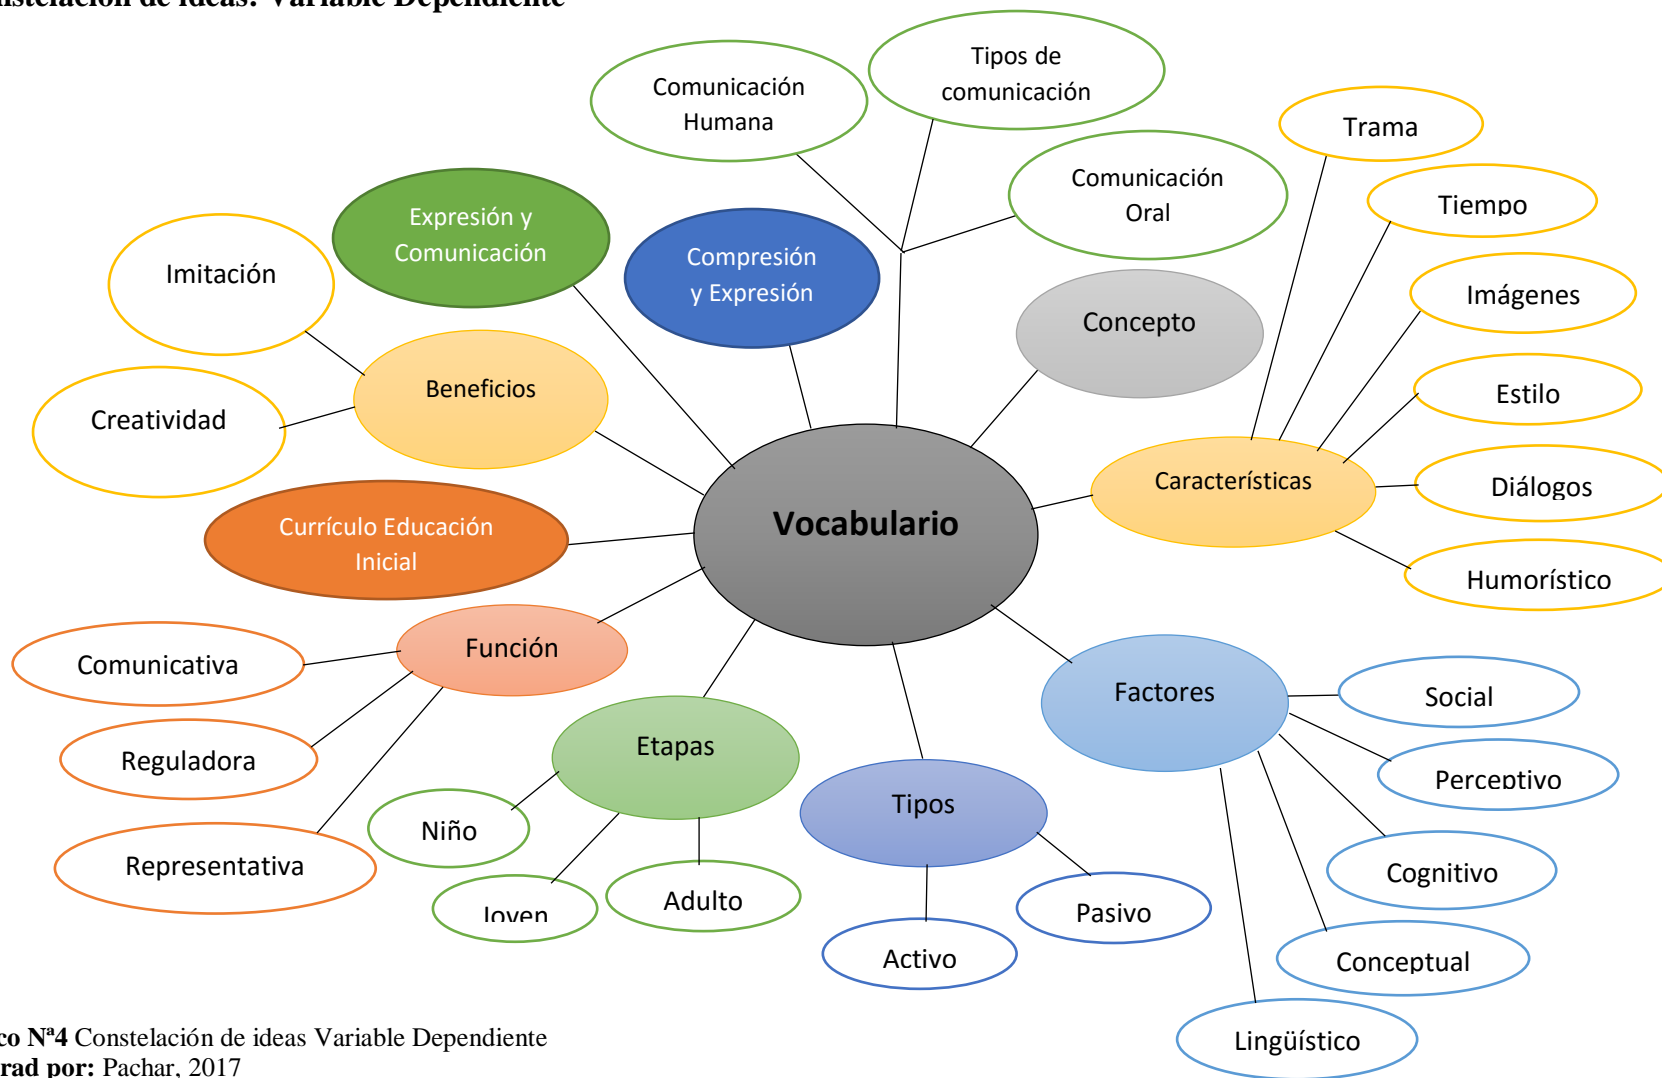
nstelación de ideas: Variable Dependiente

Comunicación Humana

Tipos de comunicación

Trama

Comunicación Oral

Tiempo

Expresión y Comunicación

Compresión y Expresión

Imitación

Imágenes

Concepto

Beneficios

Estilo

Creatividad

Características

Diálogos

Vocabulario

Currículo Educación Inicial

Humorístico

Función

Comunicativa

Factores

Social

Etapas

Reguladora

Perceptivo

Tipos

Niño

Cognitivo

Representativa

Adulto

Joven

Pasivo

Conceptual

Activo

Lingüístico

co Nª4 Constelación de ideas Variable Dependiente
rad por: Pachar, 2017